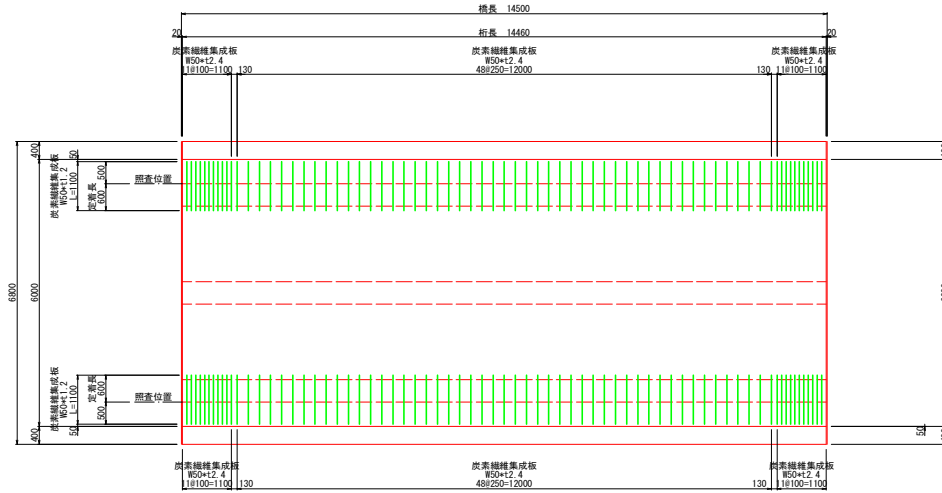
橋長 14500
20
桁長 14460
20
炭素繊維集成板
W50*t2.4
11@100=1100
130
炭素繊維集成板
W50*t2.4
48@250=12000
130
炭素繊維集成板
W50*t2.4
11@100=1100

400
50
炭素繊維集成板
W50*t1.2
L=1100
500
定着長
600
照査位置
6800
6000
炭素繊維集成板
W50*t1.2
L=1100
定着長
600
500
照査位置
50
400

炭素繊維集成板
W50*t2.4
11@100=1100
130
炭素繊維集成板
W50*t2.4
48@250=12000
130
炭素繊維集成板
W50*t2.4
11@100=1100
50